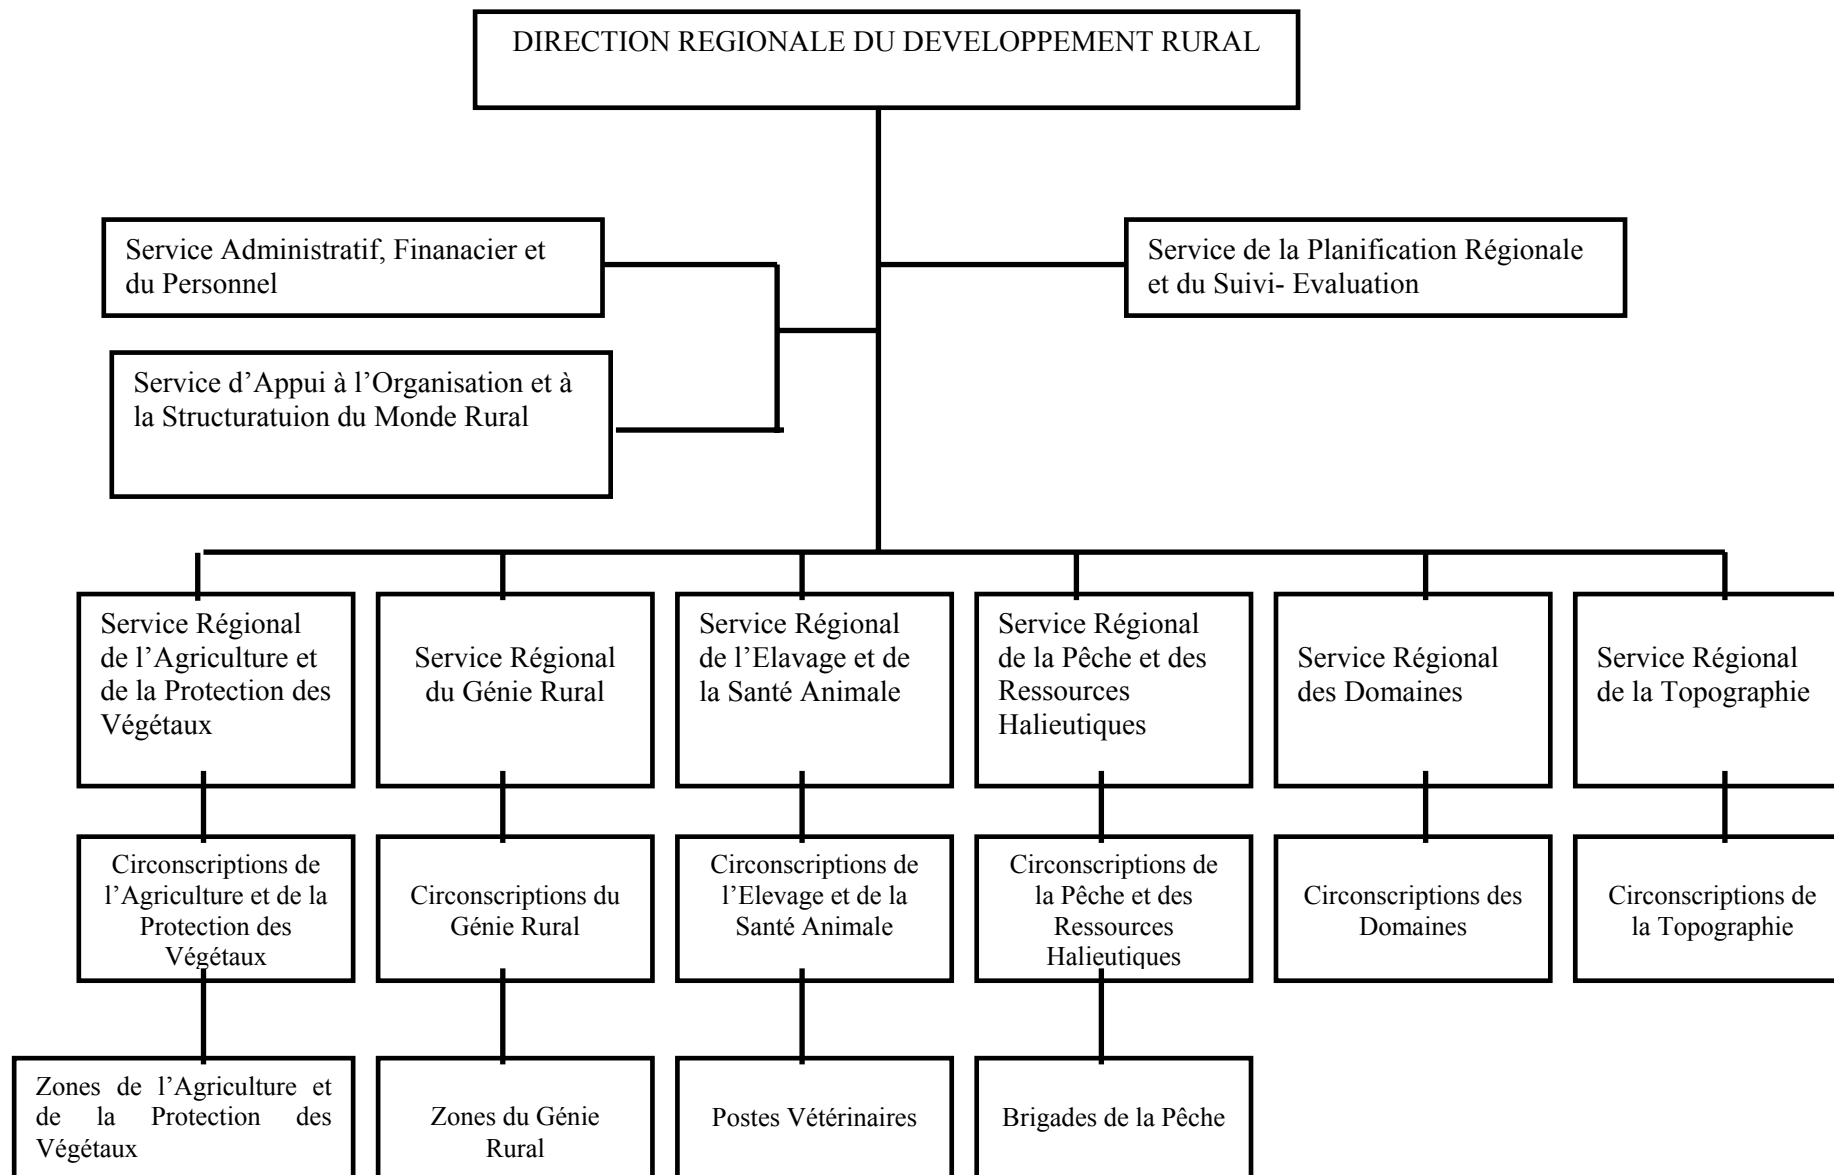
DIRECTION REGIONALE DU DEVELOPPEMENT RURAL

Service Administratif, Finanacier et du Personnel

Service d'Appui à l'Organisation et à la Structuratuion du Monde Rural

Service de la Planification Régionale et du Suivi- Evaluation

Service Régional de l'Agriculture et de la Protection des Végétaux

Circonscriptions de l'Agriculture et de la Protection des Végétaux

Zones de l'Agriculture et de la Protection des Végétaux

Service Régional du Génie Rural

Circonscriptions du Génie Rural

Zones du Génie Rural

Service Régional de l'Elevage et de la Santé Animale

Circonscriptions de l'Elevage et de la Santé Animale

Postes Vétérinaires

Service Régional de la Pêche et des Ressources Halieutiques

Circonscriptions de la Pêche et des Ressources Halieutiques

Brigades de la Pêche

Service Régional des Domaines

Circonscriptions des Domaines

Service Régional de la Topographie

Circonscriptions de la Topographie